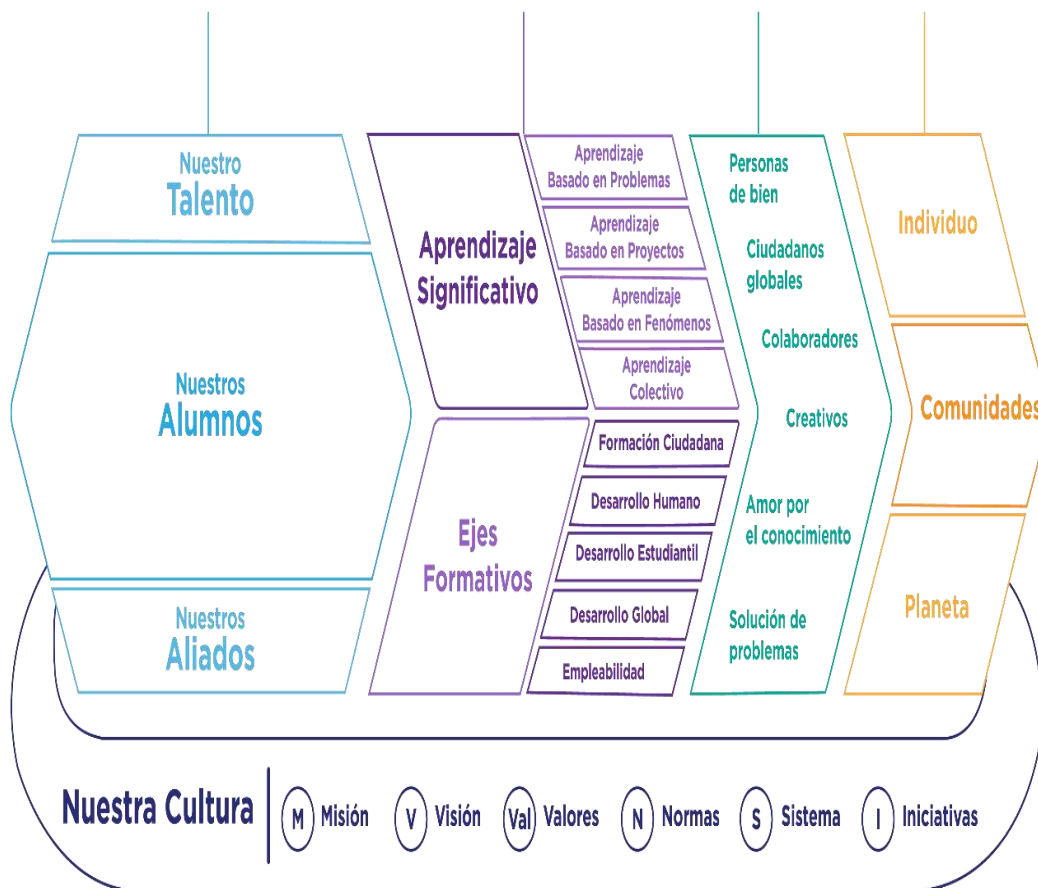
Nuestro
Talento

Nuestros
Alumnos

Nuestros
Aliados

Aprendizaje
Significativo

Aprendizaje
Basado en Problemas

Aprendizaje
Basado en Proyectos

Aprendizaje
Basado en Fenómenos

Aprendizaje
Colectivo

Ejes
Formativos

Formación Ciudadana

Desarrollo Humano

Desarrollo Estudiantil

Desarrollo Global

Empleabilidad

Personas
de bien

Ciudadanos
globales

Colaboradores

Creativos

Amor por
el conocimiento

Solución de
problemas

Individuo

Comunidades

Planeta

Nuestra Cultura

M Misión

V Visión

Val Valores

N Normas

S Sistema

I Iniciativas